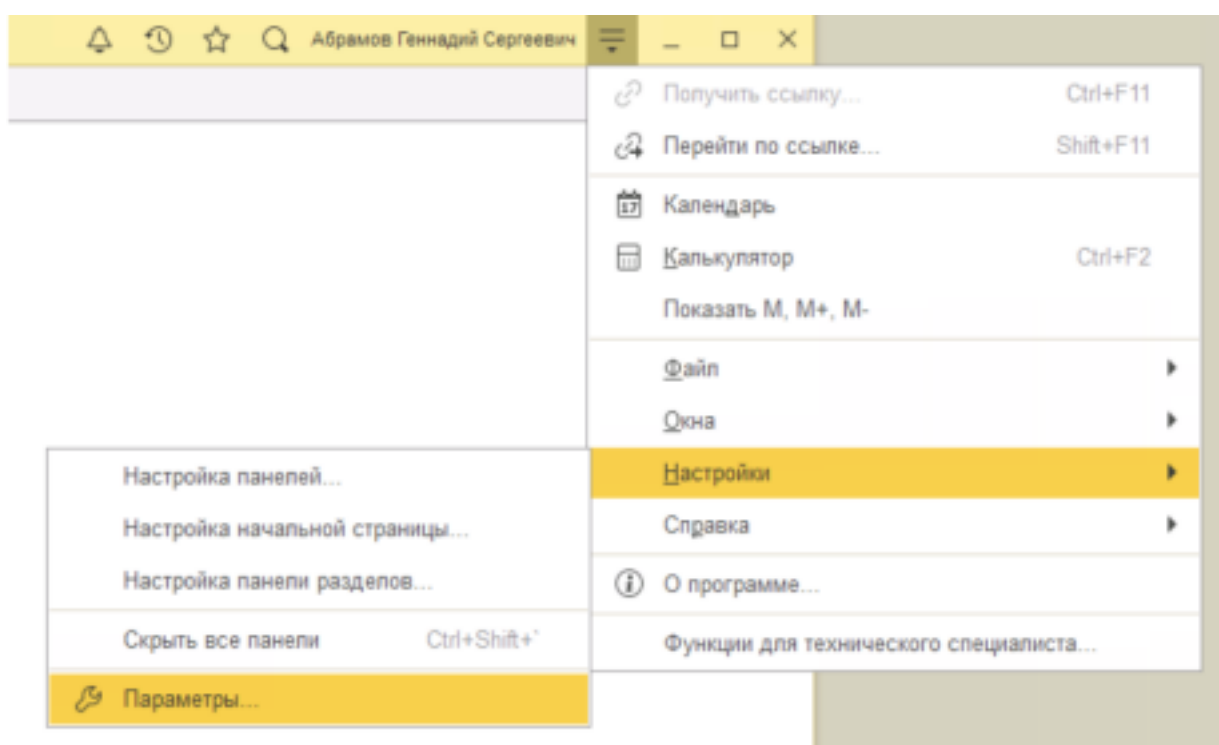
Абрамов Геннадий Сергеевич

Получить ссылку... Ctrl+F11
Перейти по ссылке... Shift+F11
17 Календарь
Калькулятор Ctrl+F2
Показать M, M+, M-
Файл
Окна
Настройки
Справка
О программе...
Функции для технического специалиста...

Настройка панелей...
Настройка начальной страницы...
Настройка панели разделов...
Скрыть все панели Ctrl+Shift+'
Параметры...